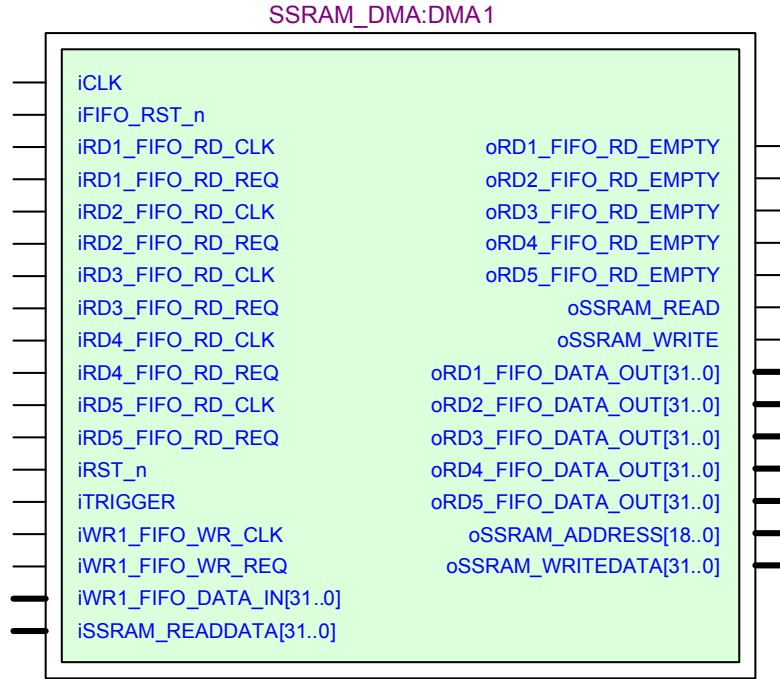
SSRAM_DMA:DMA1

iCLK
iFIFO_RST_n
iRD1_FIFO_RD_CLK
iRD1_FIFO_RD_REQ
iRD2_FIFO_RD_CLK
iRD2_FIFO_RD_REQ
iRD3_FIFO_RD_CLK
iRD3_FIFO_RD_REQ
iRD4_FIFO_RD_CLK
iRD4_FIFO_RD_REQ
iRD5_FIFO_RD_CLK
iRD5_FIFO_RD_REQ
iRST_n
iTRIGGER
iWR1_FIFO_WR_CLK
iWR1_FIFO_WR_REQ
iWR1_FIFO_DATA_IN[31..0]
iSSRAM_READDATA[31..0]

oRD1_FIFO_RD_EMPTY
oRD2_FIFO_RD_EMPTY
oRD3_FIFO_RD_EMPTY
oRD4_FIFO_RD_EMPTY
oRD5_FIFO_RD_EMPTY
oSSRAM_READ
oSSRAM_WRITE
oRD1_FIFO_DATA_OUT[31..0]
oRD2_FIFO_DATA_OUT[31..0]
oRD3_FIFO_DATA_OUT[31..0]
oRD4_FIFO_DATA_OUT[31..0]
oRD5_FIFO_DATA_OUT[31..0]
oSSRAM_ADDRESS[18..0]
oSSRAM_WRITEDATA[31..0]